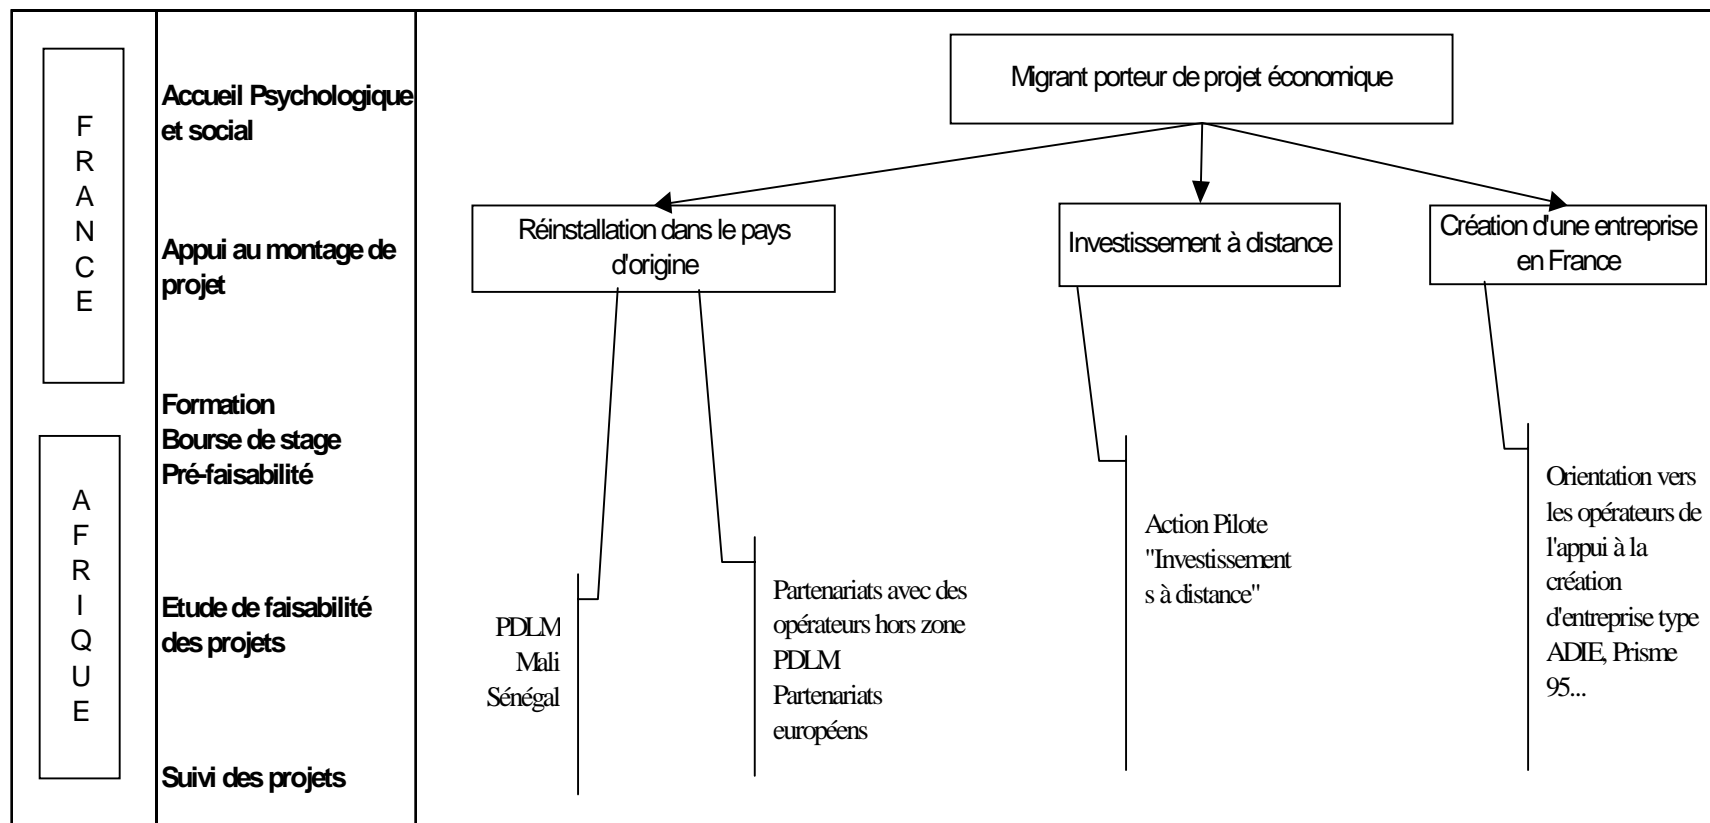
FRANCE

AFRIQUE

Accueil Psychologique et social

Appui au montage de projet

Formation
Bourse de stage
Pré-faisabilité

Etude de faisabilité des projets

Suivi des projets

Migrant porteur de projet économique

Réinstallation dans le pays d'origine

Investissement à distance

Création d'une entreprise en France

PDLM
Mali
Sénégal

Partenariats avec des opérateurs hors zone PDLM
Partenariats européens

Action Pilote "Investissement s à distance"

Orientation vers les opérateurs de l'appui à la création d'entreprise type ADIE, Prisme 95...